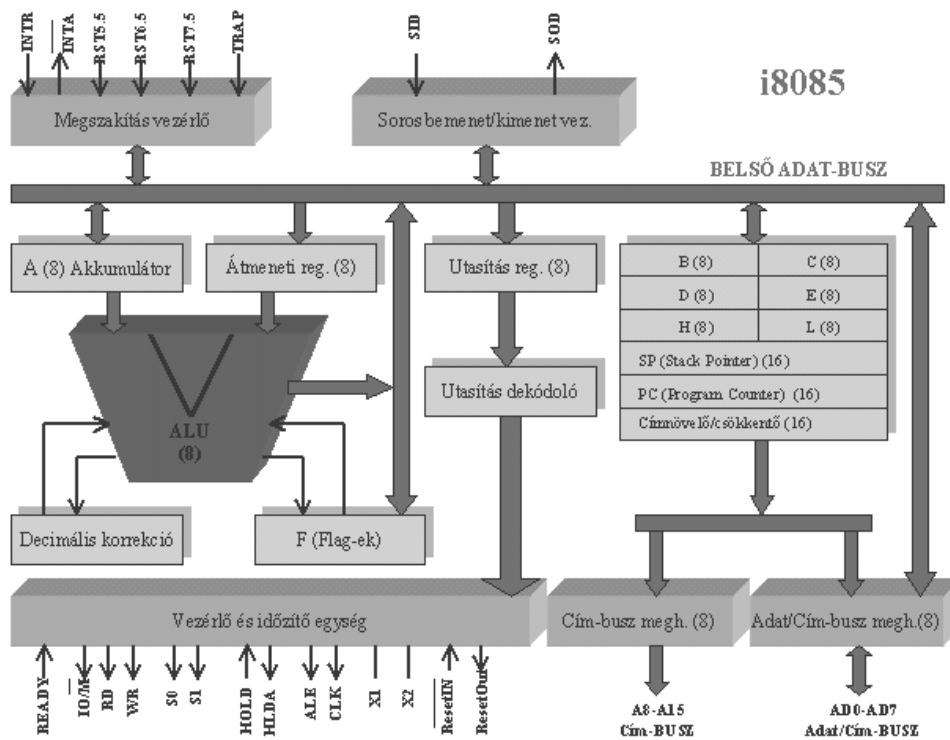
INTR
$\overline{INTA}$
RST5.5
RST6.5
RST7.5
TRAP
SID
SOD

i8085

Megszakítás vezérlő

Soros bemenet/kimenet vez.

BELSŐ ADAT-BUSZ

A (8) Akkumulátor

Átmeneti reg. (8)

Utasítás reg. (8)

| B (8) | C (8) |
|---|---|
| D (8) | E (8) |
| H (8) | L (8) |
| SP (Stack Pointer) (16) | |
| PC (Program Counter) (16) | |
| Címnövelő/csökkentő (16) | |

ALU (8)

Utasítás dekódoló

Decimális korrekció

F (Flag-ek)

Vezérlő és időzítő egység

Cím-busz megh. (8)

Adat/Cím-busz megh.(8)

READY
IO/$\overline{M}$
RD
WR
S0
S1
HOLD
HLDA
ALE
CLK
X1
X2
$\overline{ResetIN}$
ResetOut

A8-A15
Cím-BUSZ

AD0-AD7
Adat/Cím-BUSZ